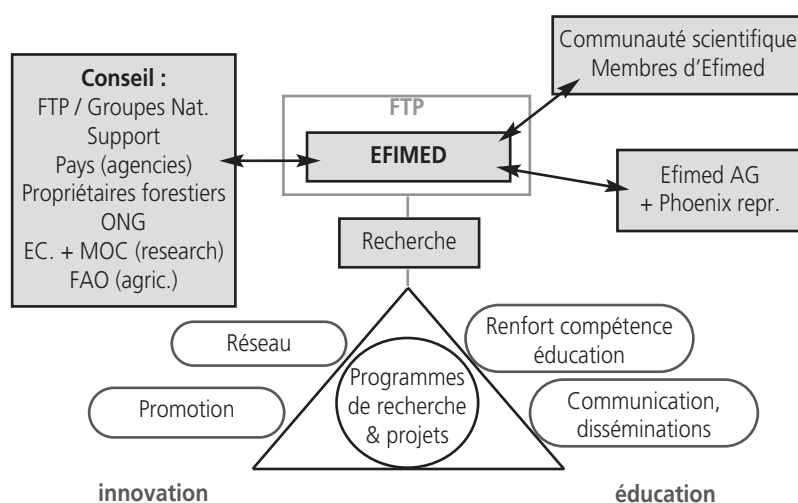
Conseil :
FTP / Groupes Nat.
Support
Pays (agencies)
Propriétaires forestiers
ONG
EC. + MOC (research)
FAO (agric.)

FTP
EFIMED

Communauté scientifique
Membres d'Efimed

Efimed AG
+ Phoenix repr.

Recherche

Réseau

Promotion

Programmes de recherche & projets

Renfort compétence éducation

Communication, disséminations

innovation

éducation